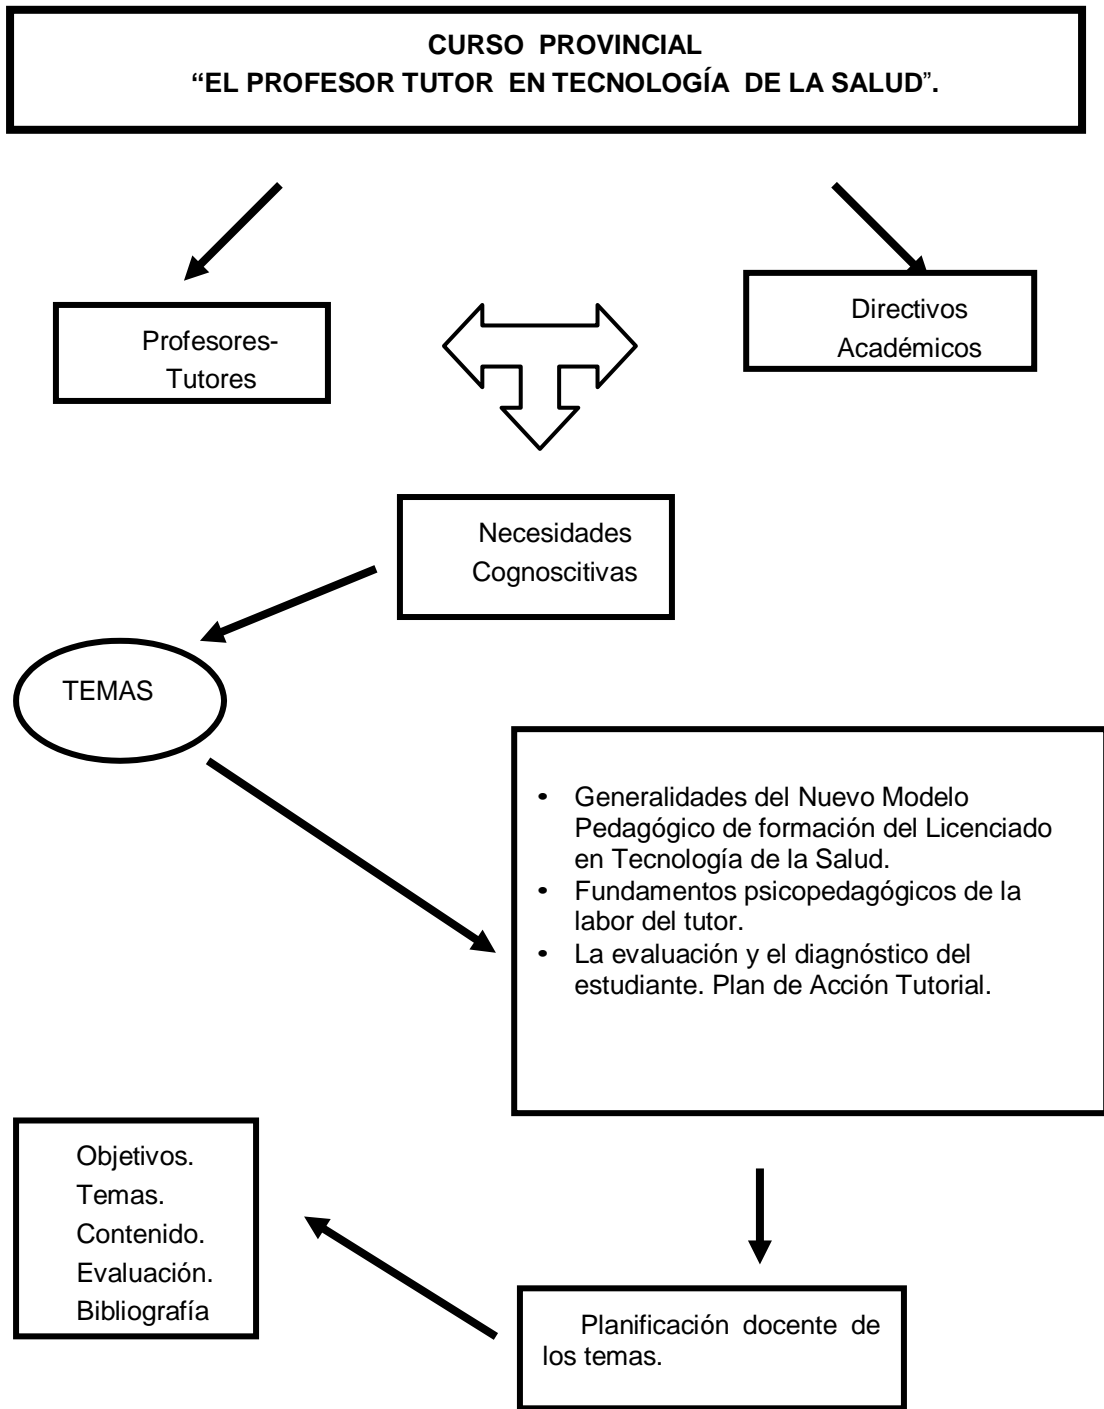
CURSO PROVINCIAL
“EL PROFESOR TUTOR EN TECNOLOGÍA DE LA SALUD”.

Profesores-Tutores

Directivos Académicos

Necesidades Cognoscitivas

TEMAS

• Generalidades del Nuevo Modelo Pedagógico de formación del Licenciado en Tecnología de la Salud.
• Fundamentos psicopedagógicos de la labor del tutor.
• La evaluación y el diagnóstico del estudiante. Plan de Acción Tutorial.

Objetivos.
Temas.
Contenido.
Evaluación.
Bibliografía

Planificación docente de los temas.